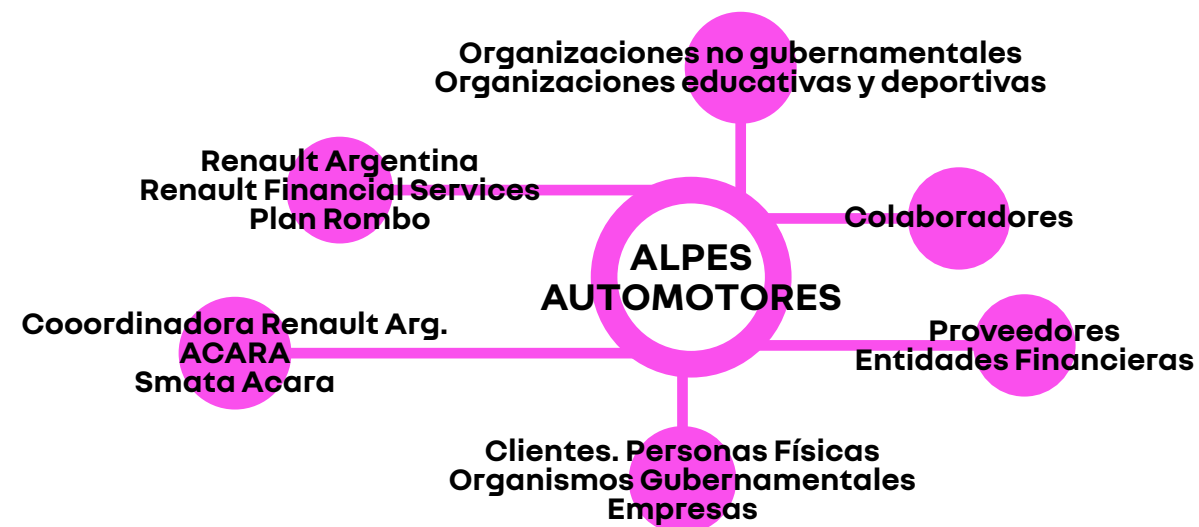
ALPES AUTOMOTORES

Organizaciones no gubernamentales
Organizaciones educativas y deportivas

Renault Argentina
Renault Financial Services
Plan Rombo

Colaboradores

Cooordinadora Renault Arg.
ACARA
Smata Acara

Proveedores
Entidades Financieras

Clientes. Personas Físicas
Organismos Gubernamentales
Empresas